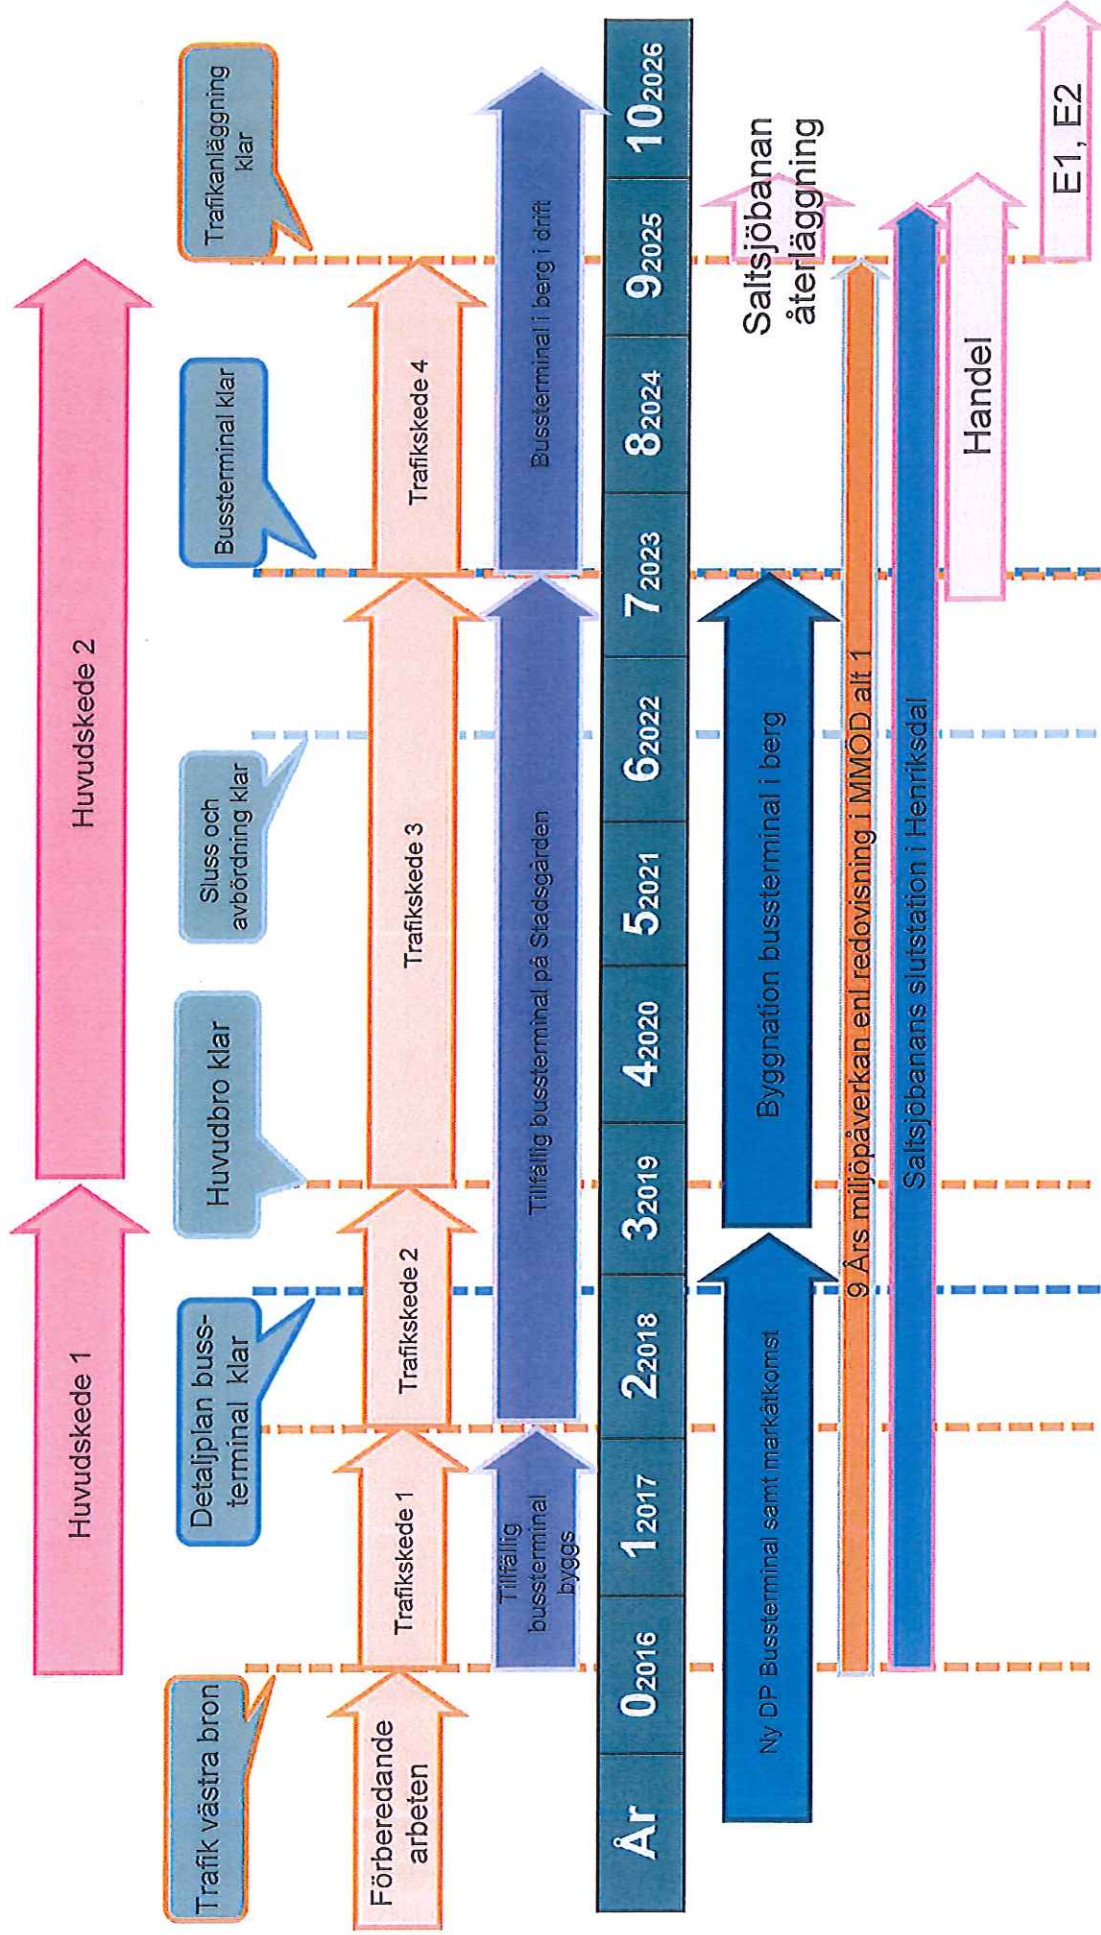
Trafik västra bron

Detaljplan buss-terminal klar

Huvudbro klar

Sluss och avbördning klar

Bussterminal klar

Trafikanläggning klar

Huvudskede 1

Huvudskede 2

Förberedande arbeten

Trafikskede 1

Trafikskede 2

Trafikskede 3

Trafikskede 4

Tillfällig bussterminal byggs

Tillfällig bussterminal på Stadsgården

Bussterminal i berg i drift

| År | $0_{2016}$ | $1_{2017}$ | $2_{2018}$ | $3_{2019}$ | $4_{2020}$ | $5_{2021}$ | $6_{2022}$ | $7_{2023}$ | $8_{2024}$ | $9_{2025}$ | $10_{2026}$ |
|---|---|---|---|---|---|---|---|---|---|---|---|

Ny DP Bussterminal samt markåtkomst

Byggnation bussterminal i berg

Saltsjöbanan återläggning

9 Års miljöpåverkan enl redovisning i MMOD alt 1

Saltsjöbanans slutstation i Henriksdal

Handel

E1, E2